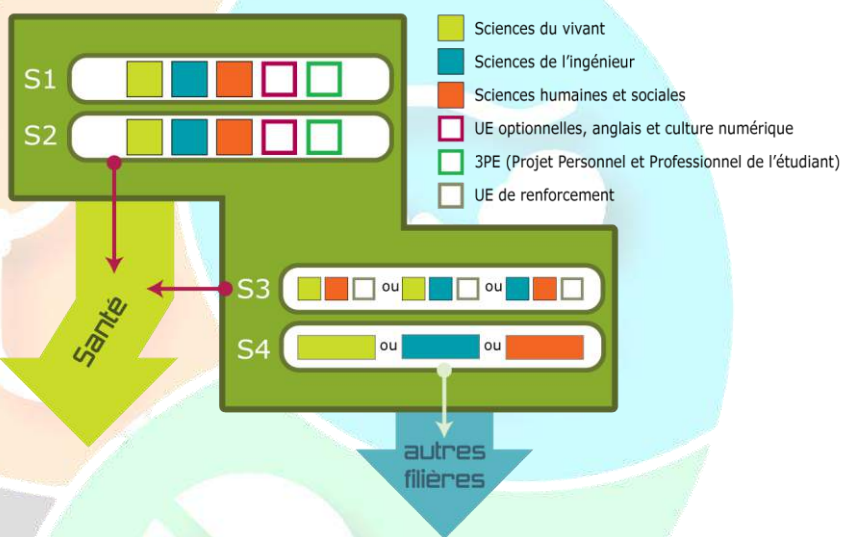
S1

S2

Sciences du vivant

Sciences de l'ingénieur

Sciences humaines et sociales

UE optionnelles, anglais et culture numérique

3PE (Projet Personnel et Professionnel de l'étudiant)

UE de renforcement

S3 ou ou

S4 ou ou

Santé

autres filières